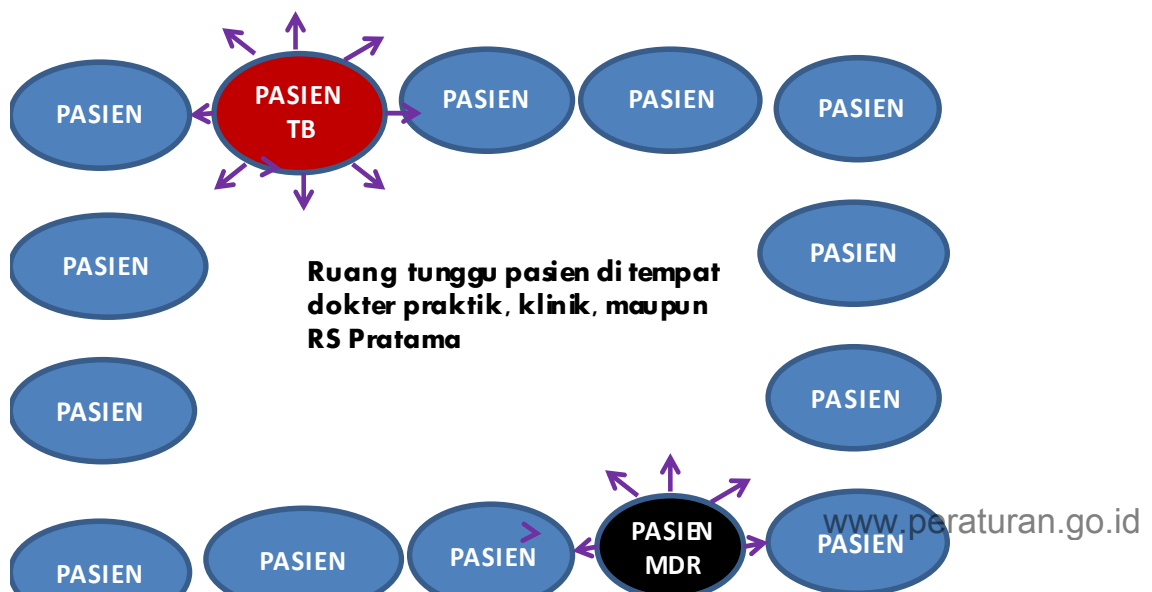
PASIEN

PASIEN TB

PASIEN

PASIEN

PASIEN

PASIEN

PASIEN

Ruang tunggu pasien di tempat dokter praktik, klinik, maupun RS Pratama

PASIEN

PASIEN

PASIEN

PASIEN

PASIEN

PASIEN MDR

PASIEN

www.peraturan.go.id